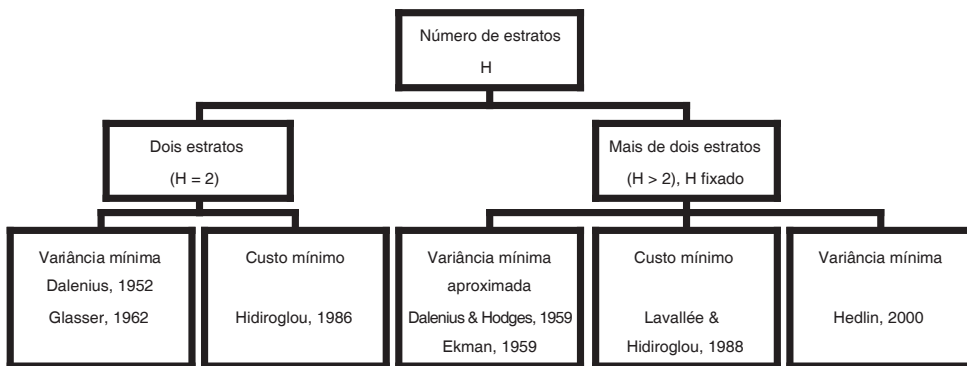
Número de estratos
H

Dois estratos
(H = 2)

Mais de dois estratos
(H > 2), H fixado

Variância mínima
Dalenius, 1952
Glasser, 1962

Custo mínimo
Hidiroglou, 1986

Variância mínima
aproximada
Dalenius & Hodges, 1959
Ekman, 1959

Custo mínimo
Lavallée &
Hidiroglou, 1988

Variância mínima
Hedlin, 2000